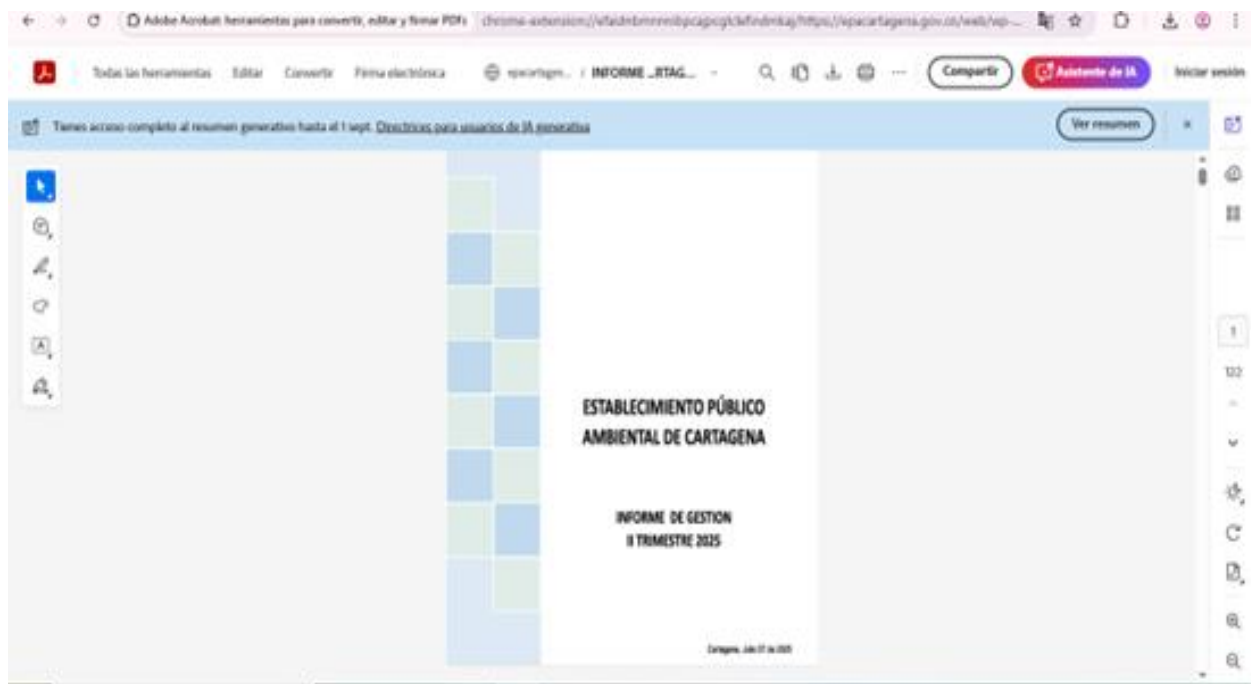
Adobe Acrobat: herramientas para convertir, editar y firmar PDFs chrome-extension://efaidnbmnnnibpcajpcglclefindmkaj/https://epacartagena.gov.co/web/wp-...

Todas las herramientas Editar Convertir Firma electrónica epacartagen... / INFORME _RTAG... Compartir Asistente de IA Iniciar sesión

Tienes acceso completo al resumen generativo hasta el 1 sept. Directrices para usuarios de IA generativa Ver resumen

ESTABLECIMIENTO PÚBLICO AMBIENTAL DE CARTAGENA

INFORME DE GESTION II TRIMESTRE 2025

Cartagena, Julio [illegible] de 2025

1

122